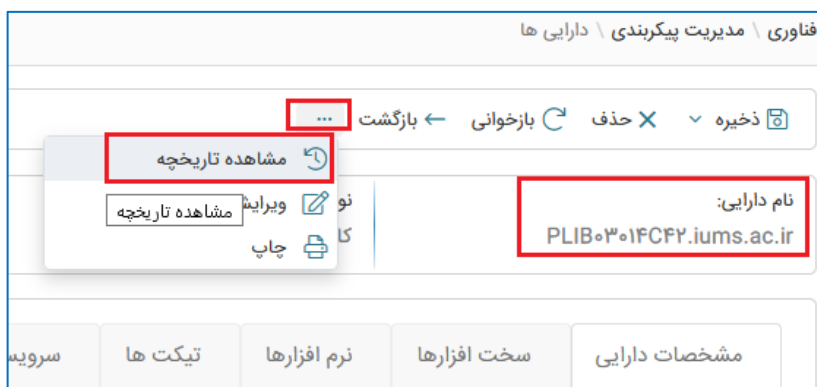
فناوری \ مدیریت پیکربندی \ دارایی ها

ذخیره ⌄ حذف بازخوانی بازگشت ...

مشاهده تاریخچه
ویرایش مشاهده تاریخچه
چاپ

نو
کا

نام دارایی:
PLIB۰۳۰۱۴C۴۲.iums.ac.ir

مشخصات دارایی | سخت افزارها | نرم افزارها | تیکت ها | سرویس